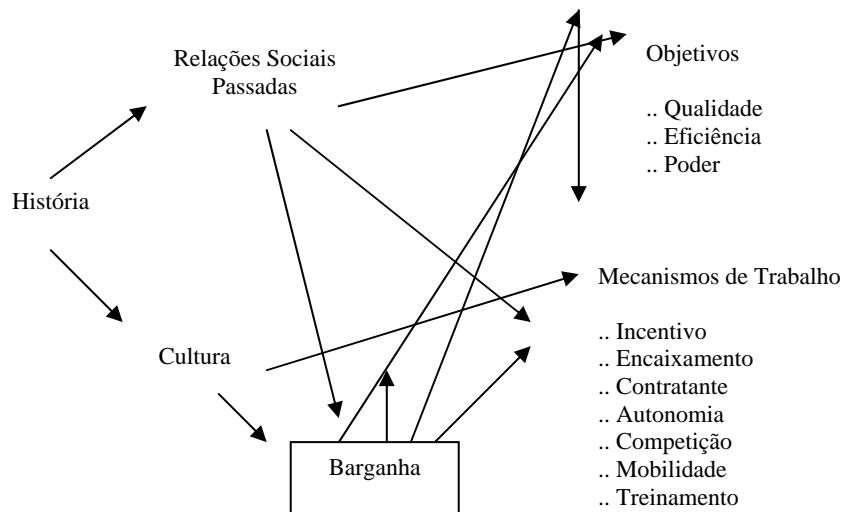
Relações Sociais Passadas

Objetivos

.. Qualidade
.. Eficiência
.. Poder

História

Mecanismos de Trabalho

.. Incentivo
.. Encaixamento
.. Contratante
.. Autonomia
.. Competição
.. Mobilidade
.. Treinamento

Cultura

Barganha